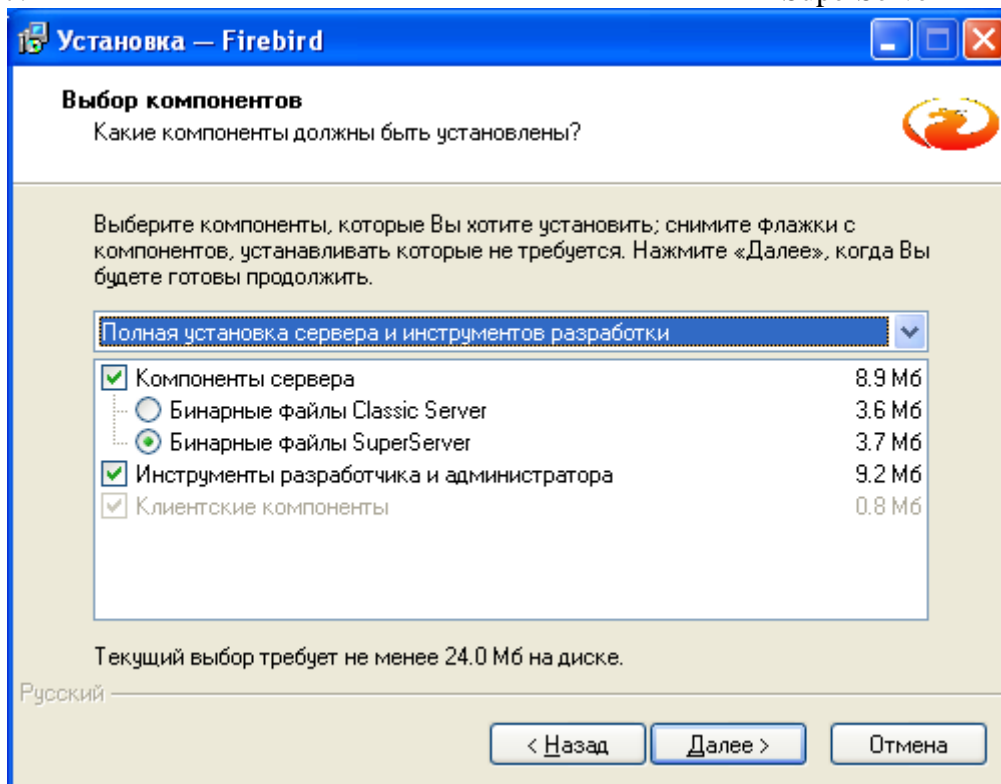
Установка — Firebird

Выбор компонентов
Какие компоненты должны быть установлены?

Выберите компоненты, которые Вы хотите установить; снимите флажки с компонентов, устанавливать которые не требуется. Нажмите «Далее», когда Вы будете готовы продолжить.

Полная установка сервера и инструментов разработки

| | |
|---|---|
| Компоненты сервера | 8.9 Мб |
| Бинарные файлы Classic Server | 3.6 Мб |
| Бинарные файлы SuperServer | 3.7 Мб |
| Инструменты разработчика и администратора | 9.2 Мб |
| Клиентские компоненты | 0.8 Мб |

Текущий выбор требует не менее 24.0 Мб на диске.

Русский

< Назад   Далее >   Отмена